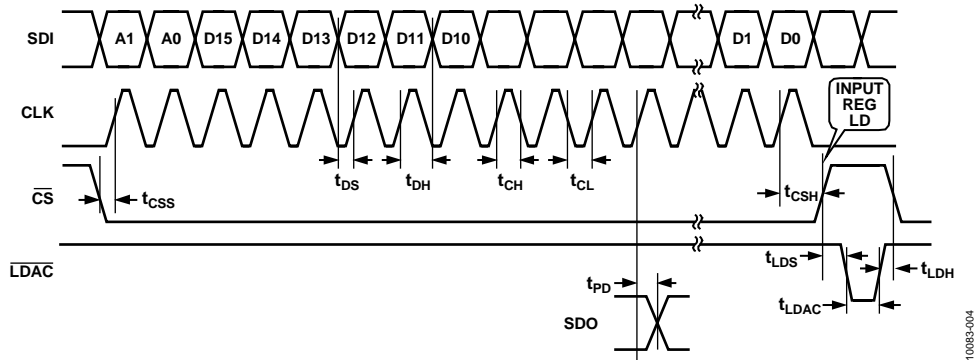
SDI
A1
A0
D15
D14
D13
D12
D11
D10
D1
D0
CLK
INPUT REG LD
$t_{DS}$
$t_{DH}$
$t_{CH}$
$t_{CL}$
$\overline{CS}$
$t_{CSS}$
$t_{CSH}$
$\overline{LDAC}$
$t_{LDS}$
$t_{LDH}$
$t_{PD}$
$t_{LDAC}$
SDO
10083-004